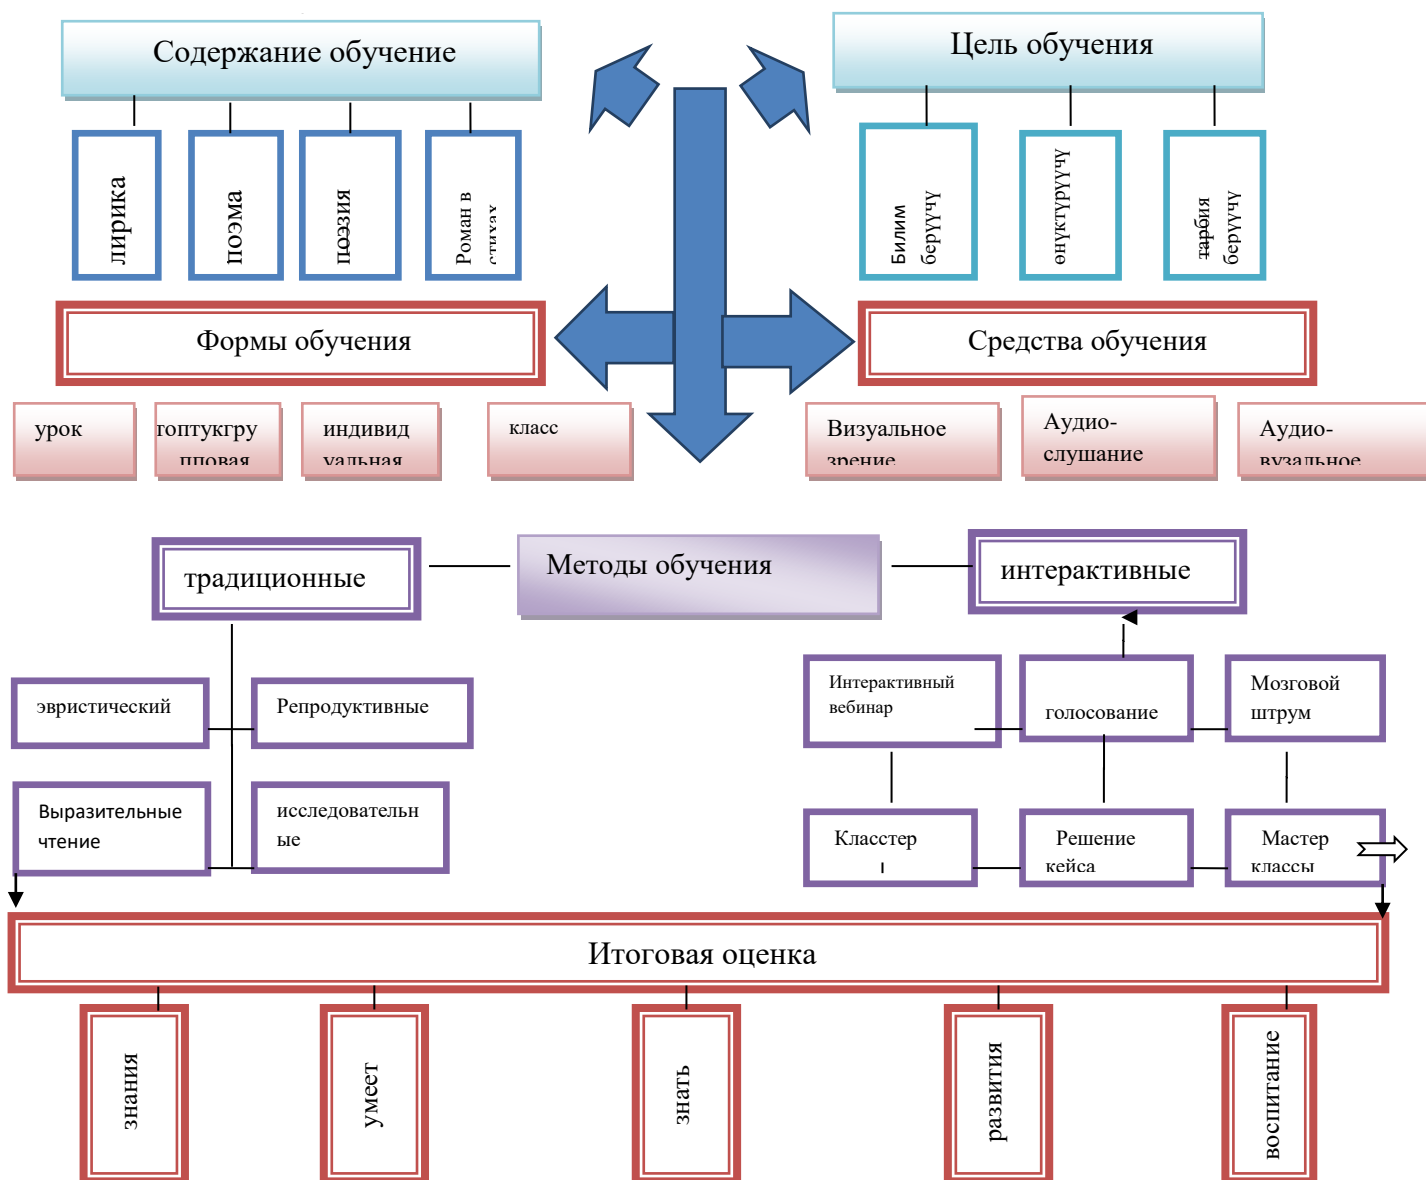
Содержание обучение

лирика

поэма

поэзия

Роман в стихах

Цель обучения

Билим берүүчү

өнүктүрүүчү

тарбия берүүчү

Формы обучения

Средства обучения

урок

топтукгрупповая

индивидуальная

класс

Визуальное зрение

Аудио-слушание

Аудио-вузальное

традиционные

Методы обучения

интерактивные

эвристический

Репродуктивные

Выразительные чтение

исследовательные

Интерактивный вебинар

голосование

Мозговой штрум

Класстер

Решение кейса

Мастер классы

Итоговая оценка

знания

умеет

знать

развития

воспитание